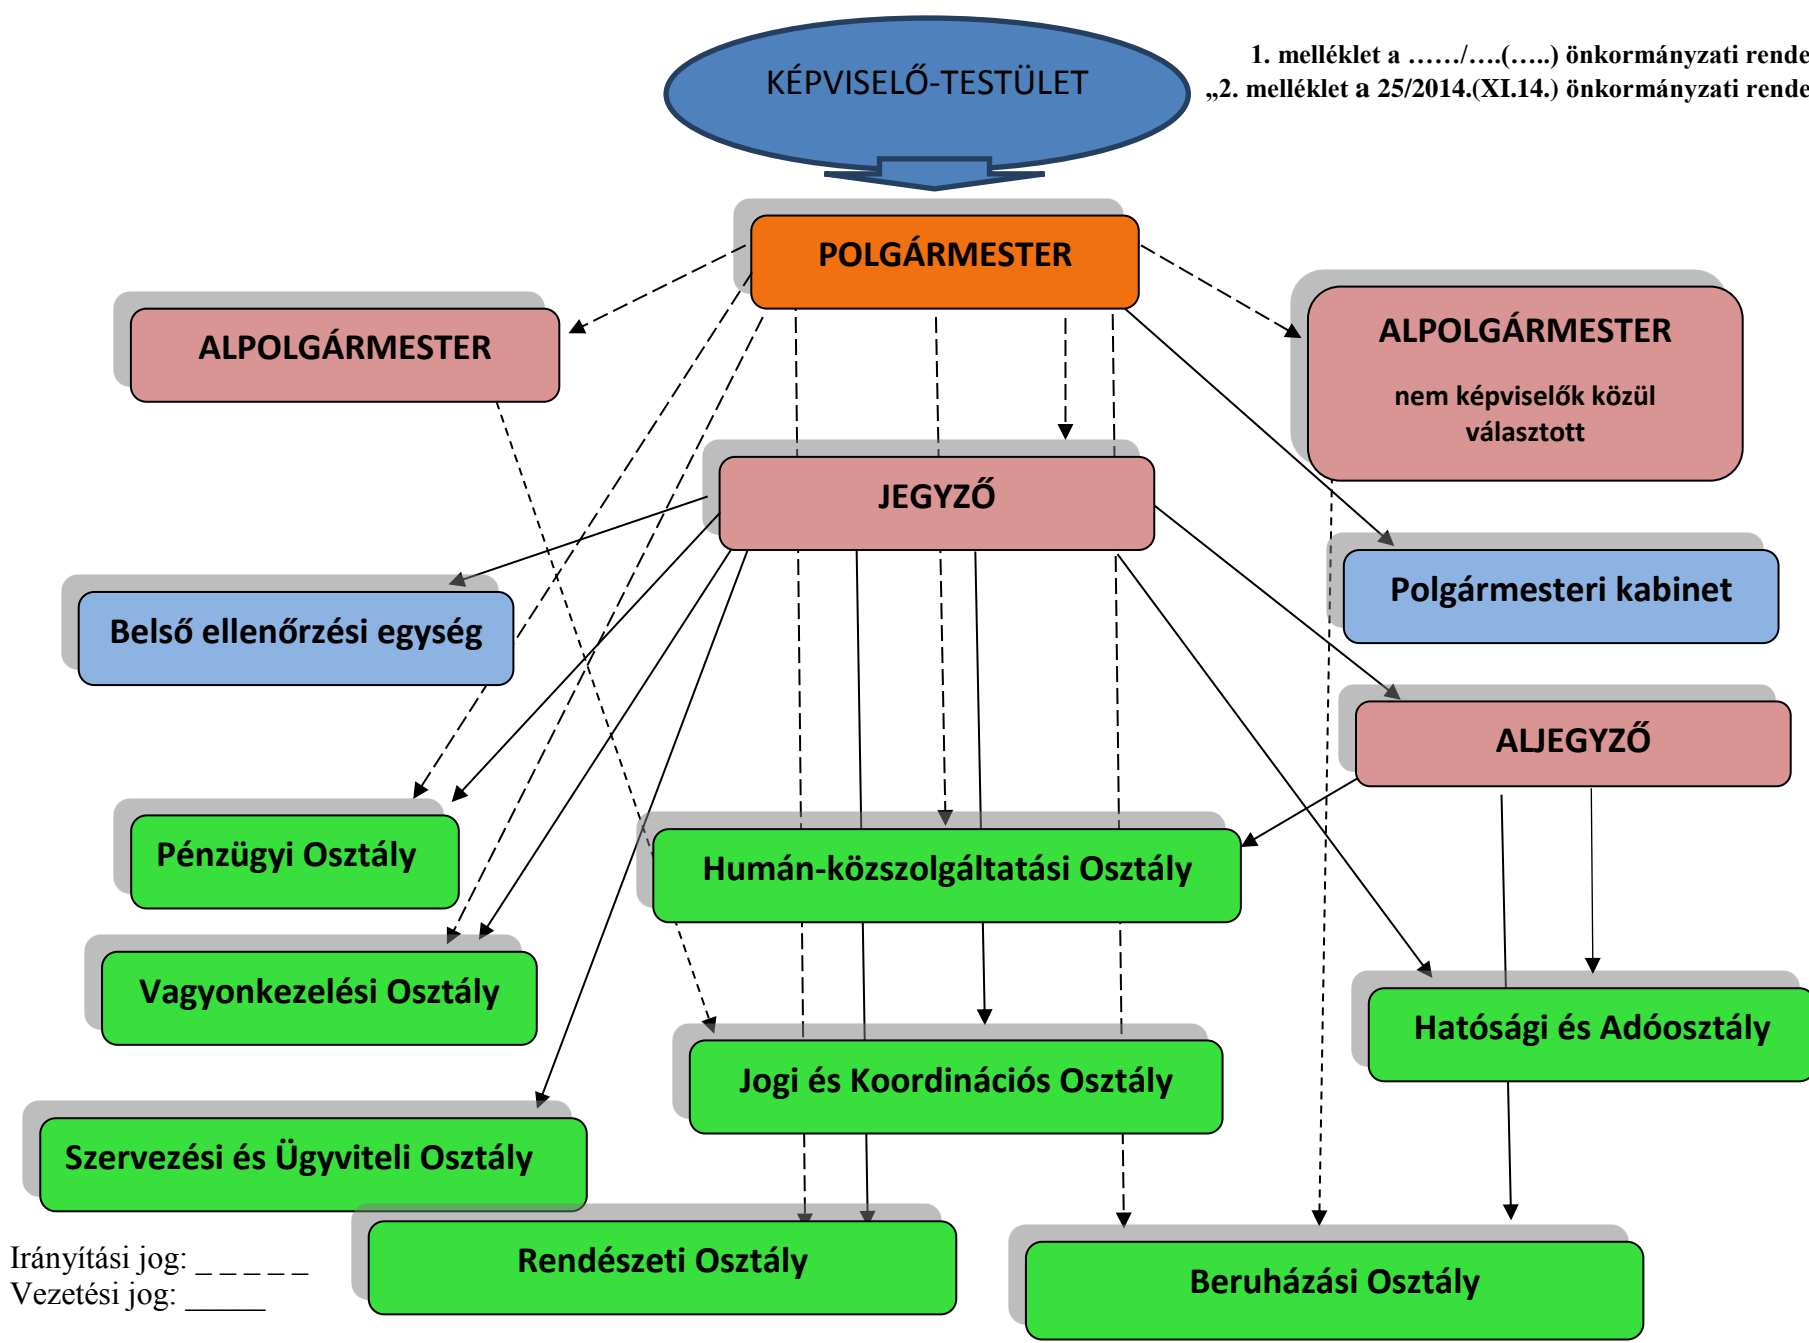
1. melléklet a ……/….(…..) önkormányzati rende
„2. melléklet a 25/2014.(XI.14.) önkormányzati rende

KÉPVISELŐ-TESTÜLET

POLGÁRMESTER

ALPOLGÁRMESTER

ALPOLGÁRMESTER
nem képviselők közül választott

JEGYZŐ

Belső ellenőrzési egység

Polgármesteri kabinet

ALJEGYZŐ

Pénzügyi Osztály

Humán-közszolgáltatási Osztály

Vagyonkezelési Osztály

Hatósági és Adóosztály

Jogi és Koordinációs Osztály

Szervezési és Ügyviteli Osztály

Rendészeti Osztály

Beruházási Osztály

Irányítási jog: _ _ _ _ _
Vezetési jog: ______